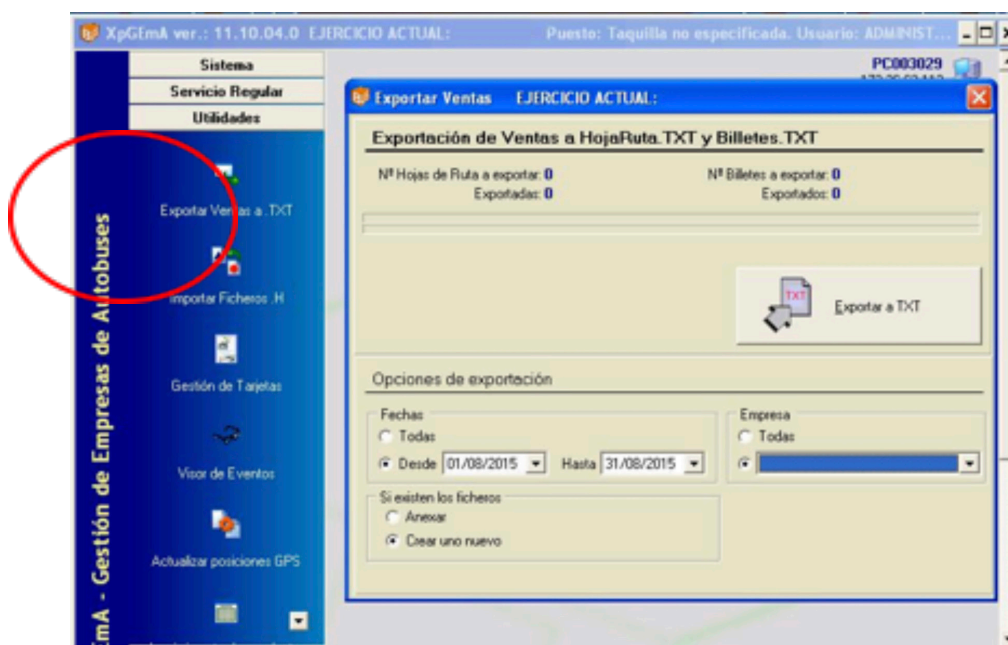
XpGEmA ver.: 11.10.04.0 EJERCICIO ACTUAL: Puesto: Taquilla no especificada. Usuario: ADMINIST...

Sistema
Servicio Regular
Utilidades

Exportar Ventas a .TXT
Importar Ficheros .H
Gestión de Tarjetas
Visor de Eventos
Actualizar posiciones GPS

EmA - Gestión de Empresas de Autobuses

PC003029

Exportar Ventas EJERCICIO ACTUAL:

Exportación de Ventas a HojaRuta.TXT y Billetes.TXT

Nº Hojas de Ruta a exportar: 0
Exportadas: 0
Nº Billetes a exportar: 0
Exportados: 0

TXT
Exportar a TXT

Opciones de exportación

Fechas
Todas
Desde 01/08/2015 Hasta 31/08/2015

Empresa
Todas

Si existen los ficheros
Anexar
Crear uno nuevo